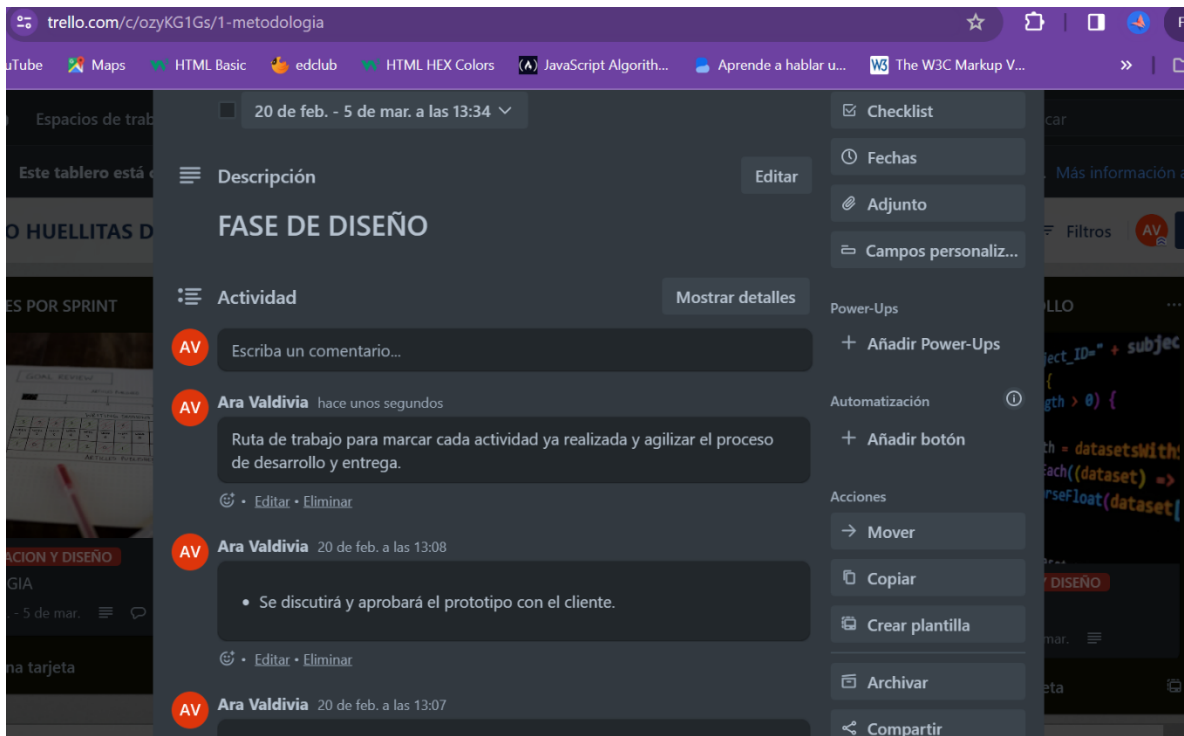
trello.com/c/ozyKG1Gs/1-metodologia

uTube Maps HTML Basic edclub HTML HEX Colors JavaScript Algorith... Aprende a hablar u... The W3C Markup V...

Espacios de trab

Este tablero está

O HUELLITAS D

ES POR SPRINT

ACION Y DISEÑO
GIA
- 5 de mar.

na tarjeta

20 de feb. - 5 de mar. a las 13:34

Descripción

Editar

FASE DE DISEÑO

Actividad

Mostrar detalles

AV

Escriba un comentario...

AV

Ara Valdivia hace unos segundos

Ruta de trabajo para marcar cada actividad ya realizada y agilizar el proceso de desarrollo y entrega.

• Editar • Eliminar

AV

Ara Valdivia 20 de feb. a las 13:08

• Se discutirá y aprobará el prototipo con el cliente.

• Editar • Eliminar

AV

Ara Valdivia 20 de feb. a las 13:07

Checklist

Fechas

Adjunto

Campos personaliz...

Power-Ups

+ Añadir Power-Ups

Automatización

+ Añadir botón

Acciones

→ Mover

Copiar

Crear plantilla

Archivar

Compartir

car

Más información a

Filtros

AV

LLO

DISEÑO

mar.

eta